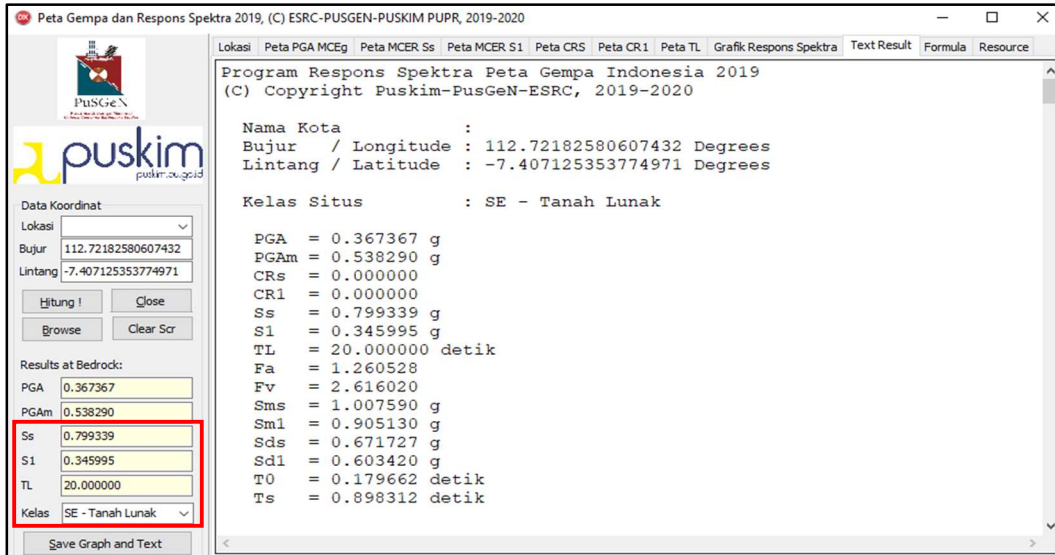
Peta Gempa dan Respons Spektra 2019, (C) ESRC-PUSGEN-PUSKIM PUPR, 2019-2020

PuSGeN

puskim
puskim.go.id

Data Koordinat
Lokasi
Bujur 112.72182580607432
Lintang -7.407125353774971
Hitung !
Close
Browse
Clear Scr

Results at Bedrock:
PGA 0.367367
PGAm 0.538290
Ss 0.799339
S1 0.345995
TL 20.000000
Kelas SE - Tanah Lunak

Save Graph and Text

Lokasi | Peta PGA MCEg | Peta MCER Ss | Peta MCER S1 | Peta CRS | Peta CR1 | Peta TL | Grafik Respons Spektra | Text Result | Formula | Resource

Program Respons Spektra Peta Gempa Indonesia 2019
(C) Copyright Puskim-PusGeN-ESRC, 2019-2020

Nama Kota :
Bujur / Longitude : 112.72182580607432 Degrees
Lintang / Latitude : -7.407125353774971 Degrees

Kelas Situs : SE - Tanah Lunak

PGA = 0.367367 g
PGAm = 0.538290 g
CRs = 0.000000
CR1 = 0.000000
Ss = 0.799339 g
S1 = 0.345995 g
TL = 20.000000 detik
Fa = 1.260528
Fv = 2.616020
Sms = 1.007590 g
Sm1 = 0.905130 g
Sds = 0.671727 g
Sd1 = 0.603420 g
T0 = 0.179662 detik
Ts = 0.898312 detik